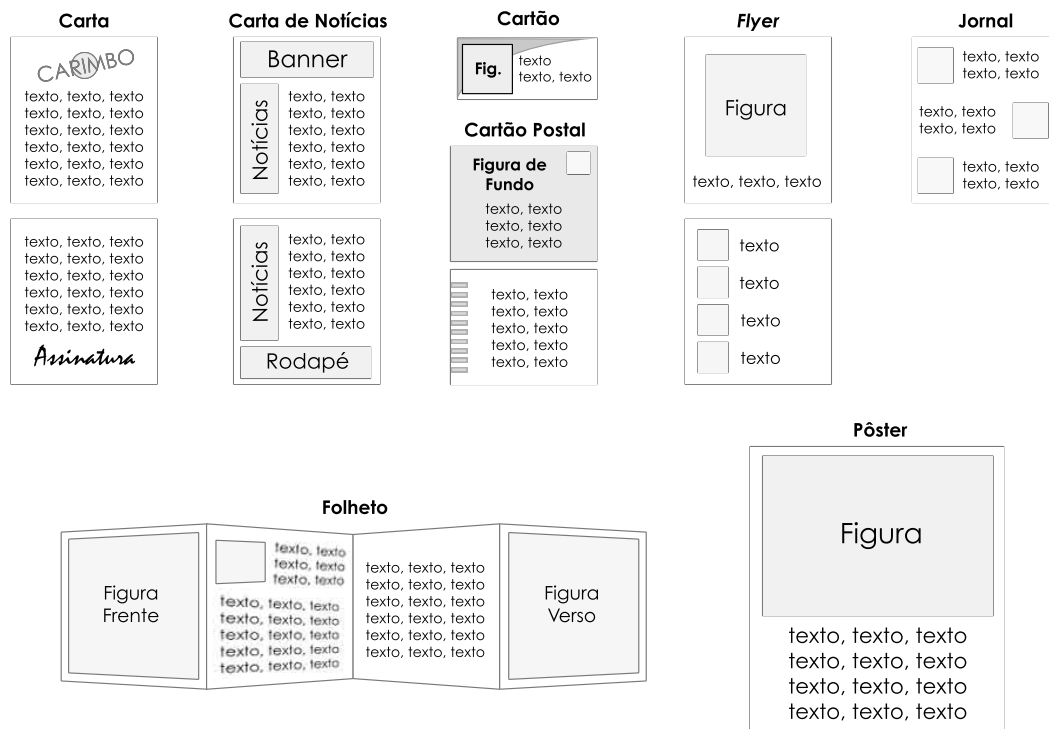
Carta

CARIMBO

texto, texto, texto
texto, texto, texto
texto, texto, texto
texto, texto, texto
texto, texto, texto
texto, texto, texto

texto, texto, texto
texto, texto, texto
texto, texto, texto
texto, texto, texto
texto, texto, texto
texto, texto, texto

Assinatura

Carta de Notícias

Banner

Notícias

texto, texto
texto, texto
texto, texto
texto, texto
texto, texto
texto, texto

Notícias

texto, texto
texto, texto
texto, texto
texto, texto
texto, texto
texto, texto

Rodapé

Cartão

Fig.

texto
texto, texto

Cartão Postal

Figura de Fundo

texto, texto
texto, texto
texto, texto

texto, texto
texto, texto
texto, texto
texto, texto
texto, texto

Flyer

Figura

texto, texto, texto

texto
texto
texto
texto

Jornal

texto, texto
texto, texto

texto, texto
texto, texto

texto, texto
texto, texto

Folheto

Figura Frente

texto, texto
texto, texto
texto, texto

texto, texto, texto
texto, texto, texto
texto, texto, texto
texto, texto, texto
texto, texto, texto

texto, texto, texto
texto, texto, texto
texto, texto, texto
texto, texto, texto
texto, texto, texto
texto, texto, texto

Figura Verso

Pôster

Figura

texto, texto, texto
texto, texto, texto
texto, texto, texto
texto, texto, texto